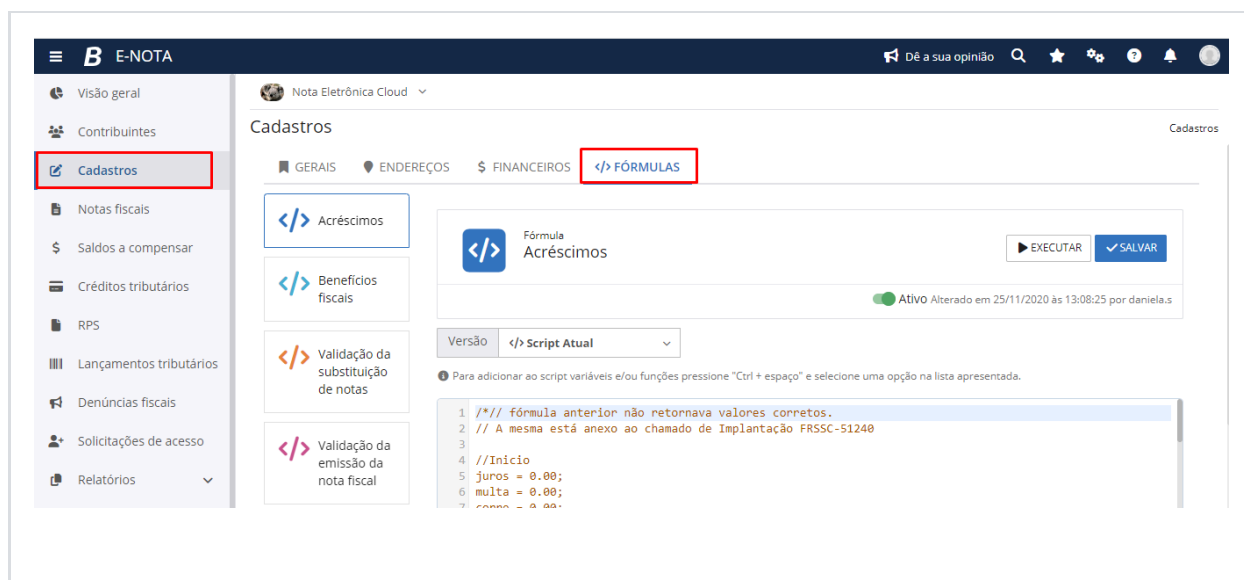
E-NOTA

Dê a sua opinião

Visão geral
Contribuintes
Cadastros
Notas fiscais
Saldos a compensar
Créditos tributários
RPS
Lançamentos tributários
Denúncias fiscais
Solicitações de acesso
Relatórios

Nota Eletrônica Cloud

Cadastros

Cadastros

GERAIS ENDEREÇOS FINANCEIROS FÓRMULAS

Acréscimos
Benefícios fiscais
Validação da substituição de notas
Validação da emissão da nota fiscal

Fórmula
Acréscimos

EXECUTAR SALVAR

Ativo Alterado em 25/11/2020 às 13:08:25 por daniela.s

Versão Script Atual

Para adicionar ao script variáveis e/ou funções pressione "Ctrl + espaço" e selecione uma opção na lista apresentada.

1 /*// fórmula anterior não retornava valores corretos.
2 // A mesma está anexo ao chamado de Implantação FRSSC-51240
3
4 //Inicio
5 juros = 0.00;
6 multa = 0.00;
7 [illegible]